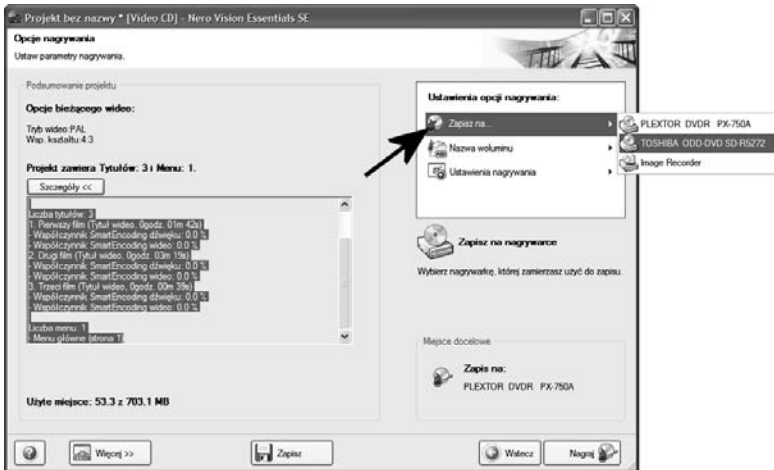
Projekt bez nazwy * [Video CD] - Nero Vision Essentials SE

Opcje nagrywania
Ustaw parametry nagrywania.

Podsumowanie projektu

Opcje bieżącego wideo:

Tryb wideo: PAL
Wsp. kształtu: 4:3

Projekt zawiera Tytułów: 3 i Menu: 1.

Szczegóły <<

Liczba tytułów: 3
1. Pierwszy film (Tytuł wideo, 0godz. 01m 42s)
- Współczynnik SmartEncoding dźwięku: 0.0 %
- Współczynnik SmartEncoding wideo: 0.0 %
2. Drugi film (Tytuł wideo, 0godz. 03m 19s)
- Współczynnik SmartEncoding dźwięku: 0.0 %
- Współczynnik SmartEncoding wideo: 0.0 %
3. Trzeci film (Tytuł wideo, 0godz. 00m 39s)
- Współczynnik SmartEncoding dźwięku: 0.0 %
- Współczynnik SmartEncoding wideo: 0.0 %

Liczba menu: 1
- Menu główne (strona 1)

Użyte miejsce: 53.3 z 703.1 MB

Ustawienia opcji nagrywania:

Zapisz na...
Nazwa woluminu
Ustawienia nagrywania

PLEXTOR DVDR PX-750A
TOSHIBA ODD-DVD SD-R5272
Image Recorder

Zapisz na nagrywarce

Wybierz nagrywarkę, której zamierzasz użyć do zapisu.

Miejsce docelowe

Zapis na:
PLEXTOR DVDR PX-750A

Więcej >>
Zapisz
Wstecz
Nagraj